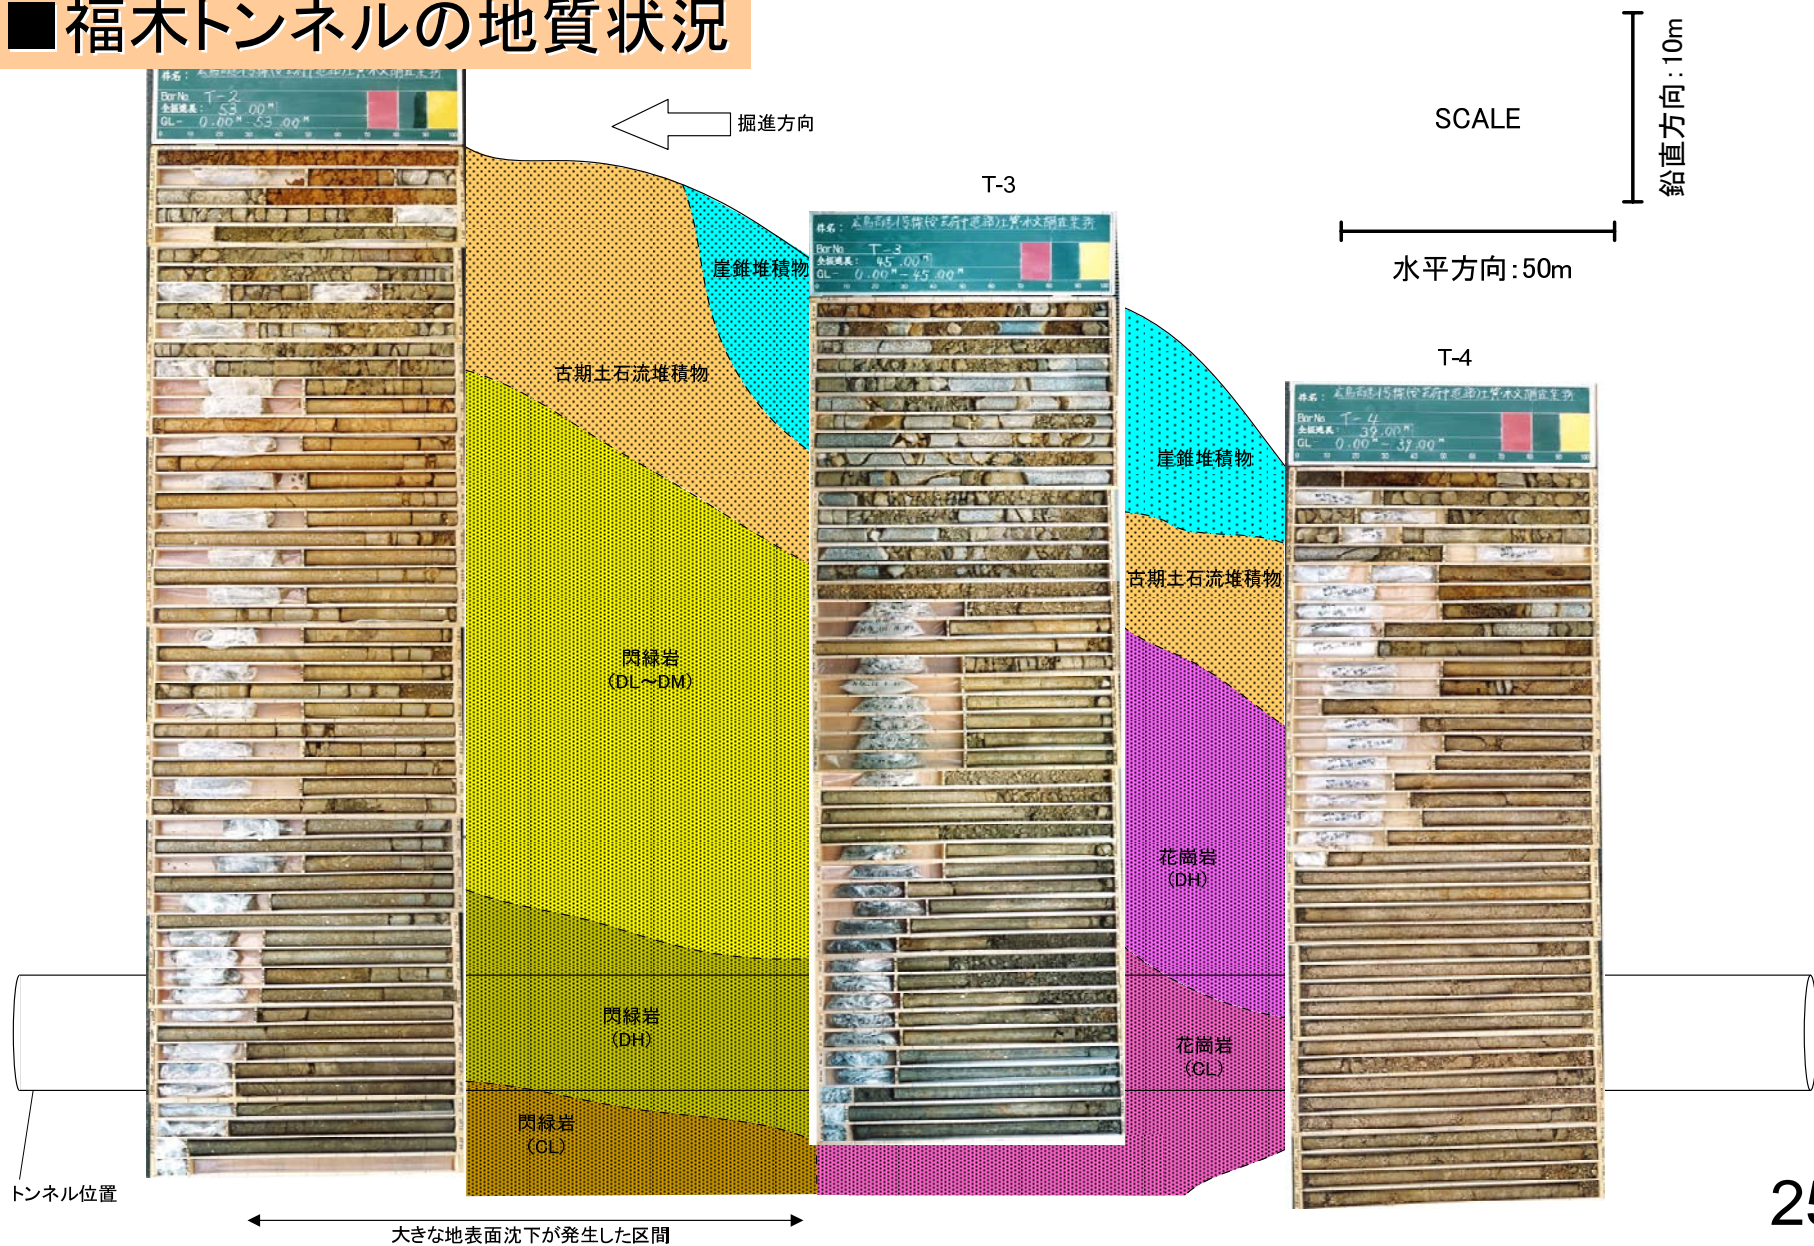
■福木トンネルの地質状況

掘進方向

SCALE

鉛直方向：10m

水平方向：50m

T-3

T-4

件名：
Bor.No. T-2
全掘進長： 53.00m
GL- 0.00m～53.00m

件名：
Bor.No. T-3
全掘進長： 45.00m
GL- 0.00m～45.00m

件名：
Bor.No. T-4
全掘進長： 37.00m
GL- 0.00m～37.00m

崖錐堆積物

古期土石流堆積物

閃緑岩
（DL～DM）

閃緑岩
（DH）

閃緑岩
（CL）

崖錐堆積物

古期土石流堆積物

花崗岩
（DH）

花崗岩
（CL）

トンネル位置

大きな地表面沈下が発生した区間

25